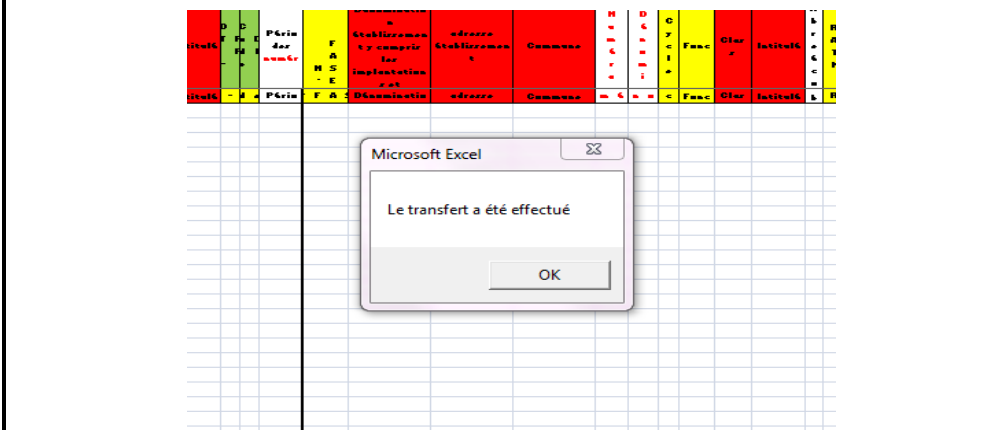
| Intitulé | D F | C F M | D | Périmètre numéro | N S - | F A S E | Dénomination Etablissement y compris les implantations | adresse Etablissement | Commune | Numéro | Dénomi | Cycle | Fonc | Clas | Intitulé | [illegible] | R A T N |
|---|---|---|---|---|---|---|---|---|---|---|---|---|---|---|---|---|---|
| Intitulé | - | N | é | Périm | F | A S | Dénominatio | adresse | Commune | n é | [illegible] | c | Fonc | Clas | Intitulé | b | R |

Microsoft Excel

Le transfert a été effectué

OK